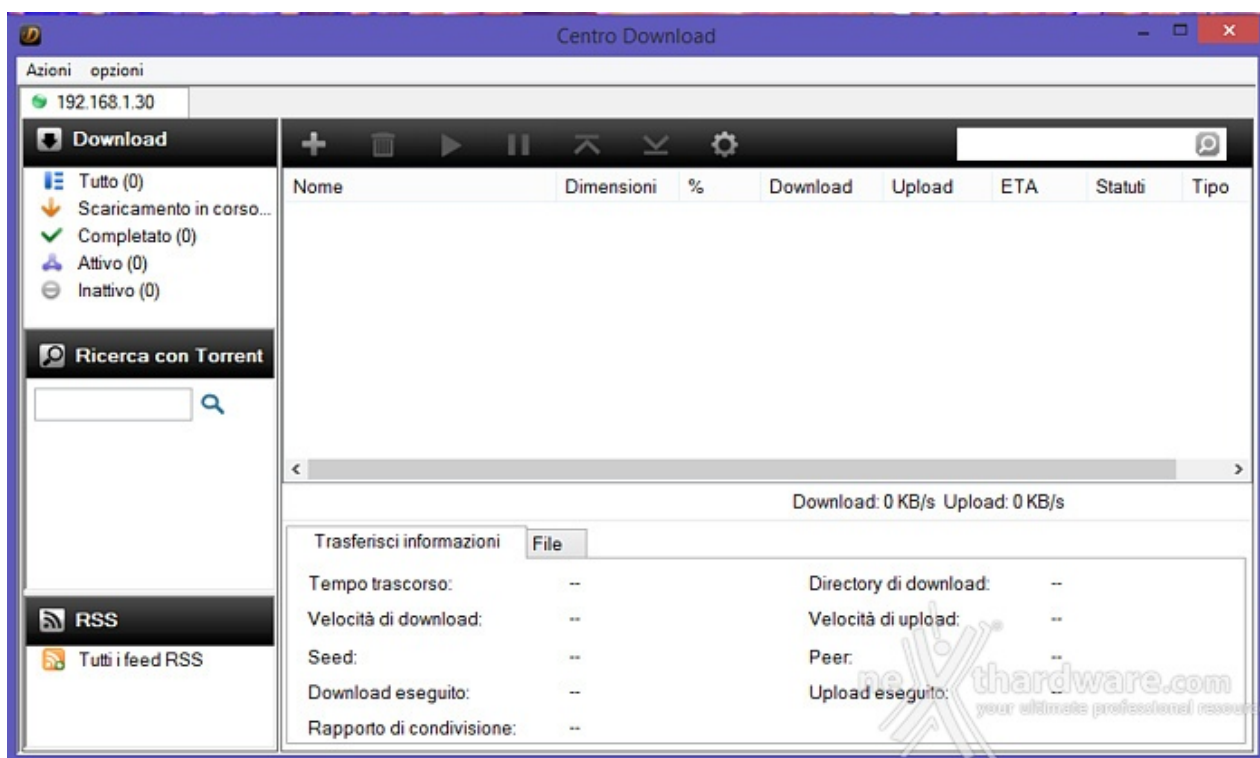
Centro Download

Azioni opzioni

192.168.1.30

Download

Tutto (0)
Scaricamento in corso...
Completato (0)
Attivo (0)
Inattivo (0)

Ricerca con Torrent

RSS

Tutti i feed RSS

| Nome | Dimensioni | % | Download | Upload | ETA | Statuti | Tipo |
|---|---|---|---|---|---|---|---|

Download: 0 KB/s Upload: 0 KB/s

Trasferisci informazioni File

Tempo trascorso: --
Velocità di download: --
Seed: --
Download eseguito: --
Rapporto di condivisione: --

Directory di download: --
Velocità di upload: --
Peer: --
Upload eseguito: --

nexthardware.com
your ultimate professional resource